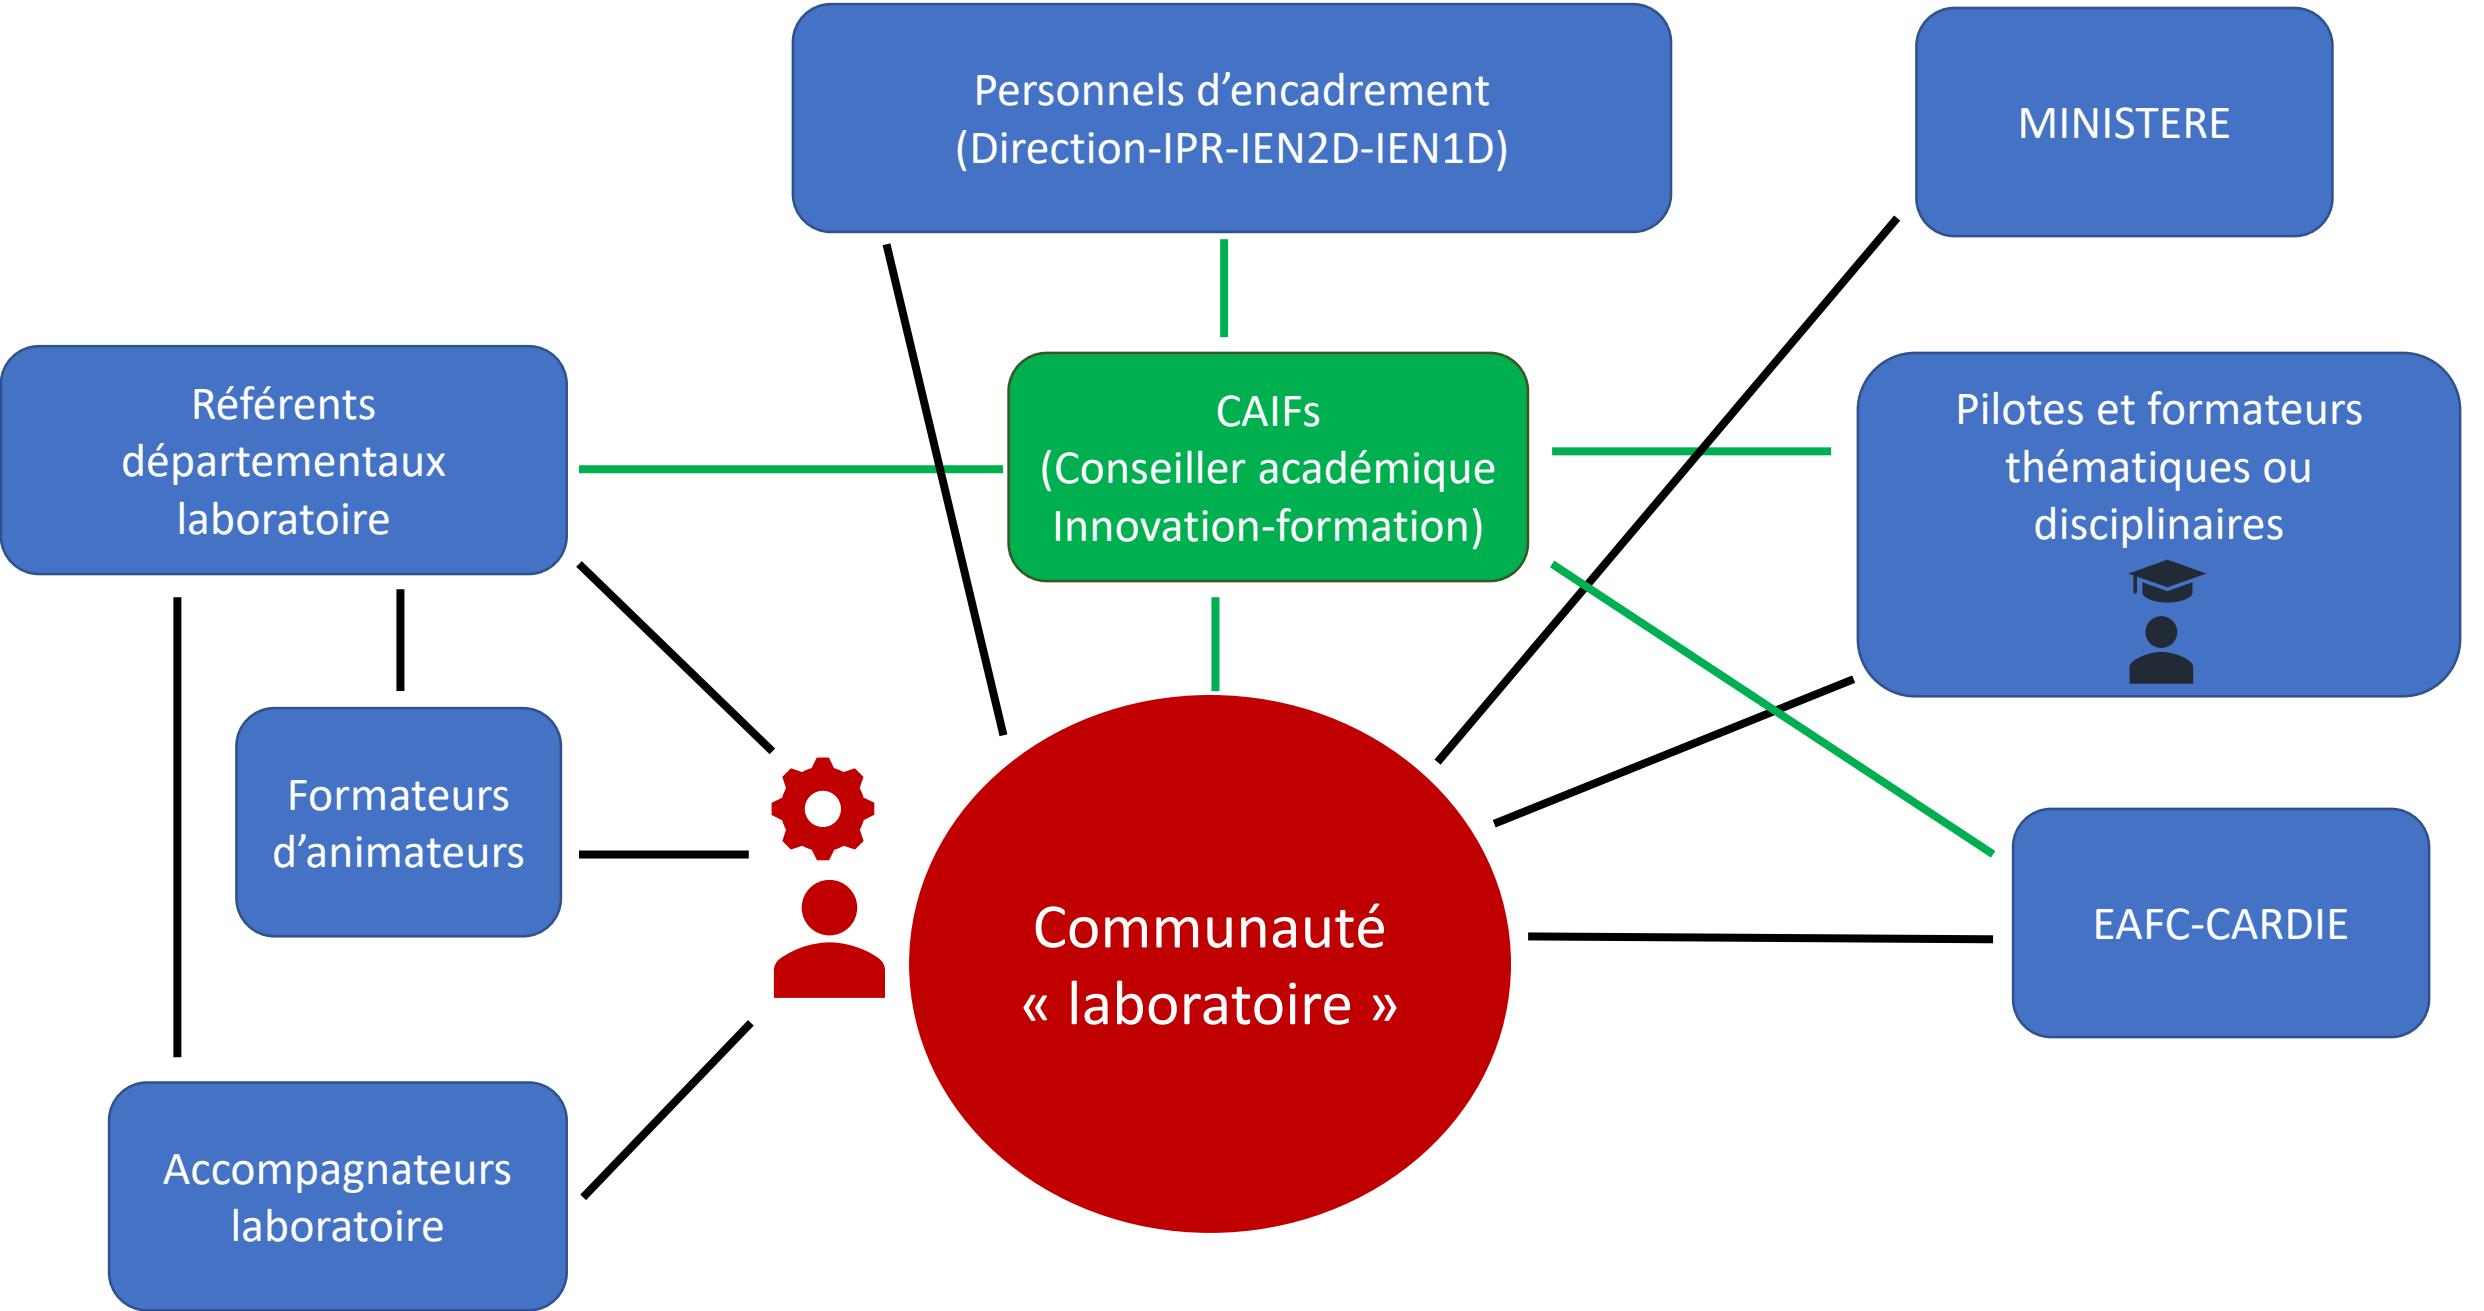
Personnels d’encadrement (Direction-IPR-IEN2D-IEN1D)

MINISTERE

Référents départementaux laboratoire

CAIFs (Conseiller académique Innovation-formation)

Pilotes et formateurs thématiques ou disciplinaires

Formateurs d’animateurs

Communauté « laboratoire »

EAFC-CARDIE

Accompagnateurs laboratoire